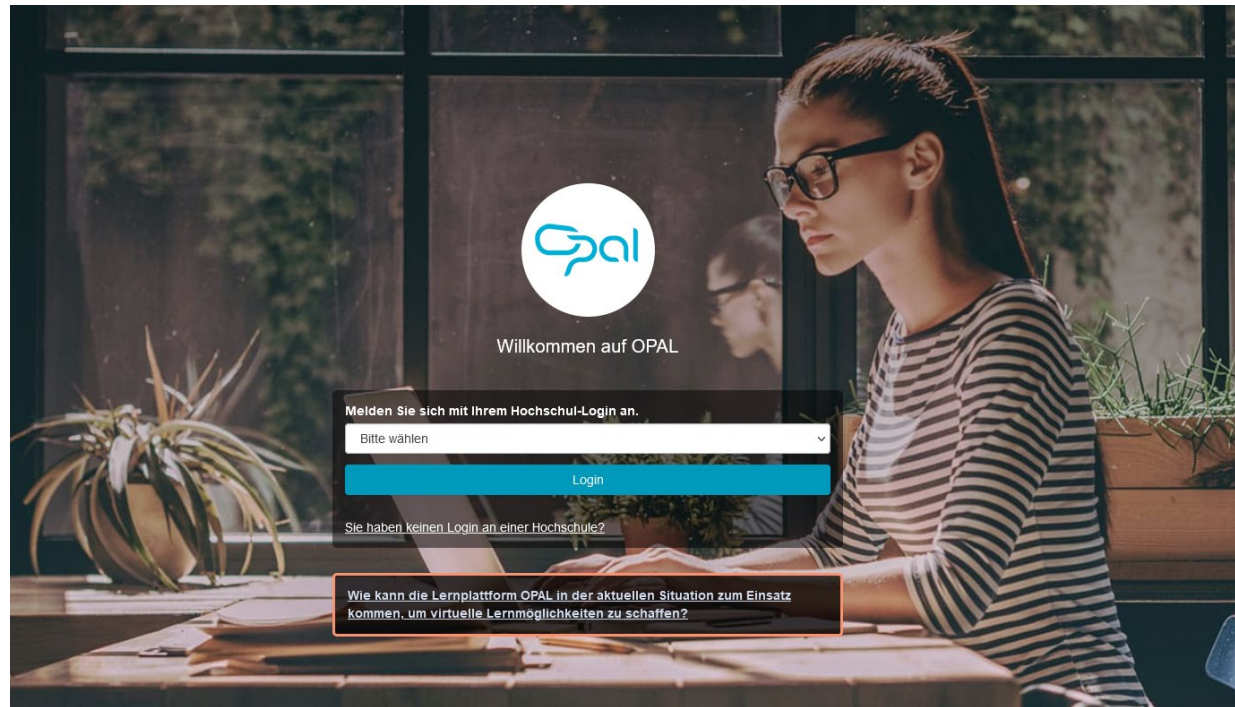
Opal

Willkommen auf OPAL

Melden Sie sich mit Ihrem Hochschul-Login an.

Bitte wählen

Login

Sie haben keinen Login an einer Hochschule?

Wie kann die Lernplattform OPAL in der aktuellen Situation zum Einsatz kommen, um virtuelle Lernmöglichkeiten zu schaffen?